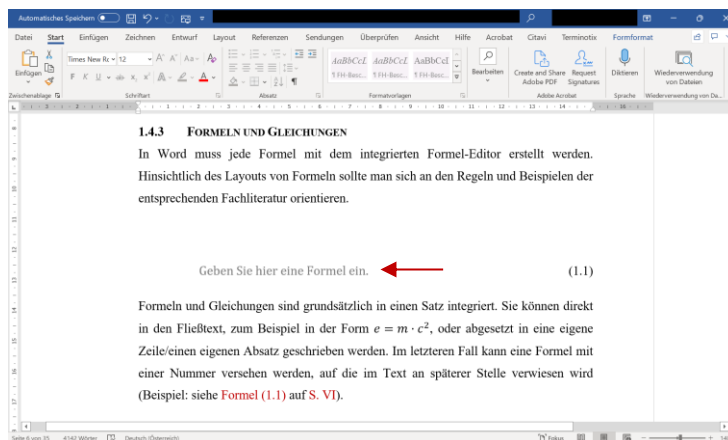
Automatisches Speichern

Datei Start Einfügen Zeichnen Entwurf Layout Referenzen Sendungen Überprüfen Ansicht Hilfe Acrobat Citavi Terminotix Formformat

Einfügen Times New Ro 12 AaBbCcI AaBbCcI AaBbCcI 1 FH-Besc... 1 FH-Besc... 1 FH-Besc... Bearbeiten Create and Share Adobe PDF Request Signatures Diktieren Wiederverwendung von Dateien

Zwischenablage Schriftart Absatz Formatvorlagen Adobe Acrobat Sprache Wiederverwendung von Da...

1.4.3 FORMELN UND GLEICHUNGEN

In Word muss jede Formel mit dem integrierten Formel-Editor erstellt werden. Hinsichtlich des Layouts von Formeln sollte man sich an den Regeln und Beispielen der entsprechenden Fachliteratur orientieren.

Geben Sie hier eine Formel ein. (1.1)

Formeln und Gleichungen sind grundsätzlich in einen Satz integriert. Sie können direkt in den Fließtext, zum Beispiel in der Form $e = m \cdot c^2$, oder abgesetzt in eine eigene Zeile/einen eigenen Absatz geschrieben werden. Im letzteren Fall kann eine Formel mit einer Nummer versehen werden, auf die im Text an späterer Stelle verwiesen wird (Beispiel: siehe Formel (1.1) auf S. VI).

Seite 6 von 35 4142 Wörter Deutsch (Österreich) Fokus